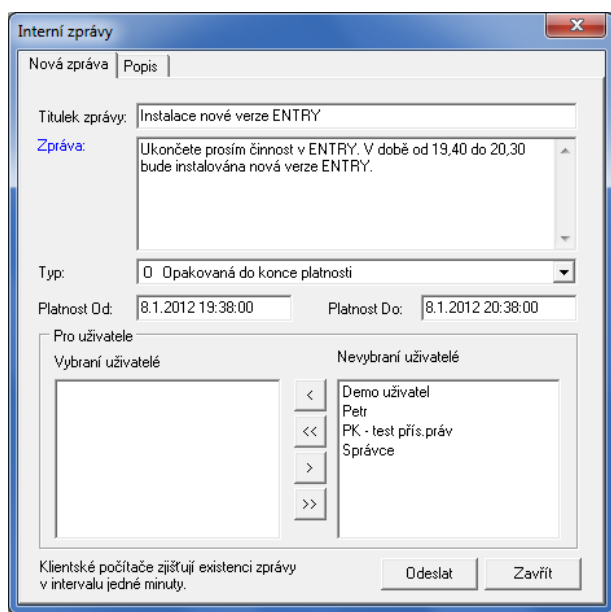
Interní zprávy

Nová zpráva | Popis

Titulek zprávy: Instalace nové verze ENTRY

Zpráva: Ukončete prosím činnost v ENTRY. V době od 19,40 do 20,30 bude instalována nová verze ENTRY.

Typ: 0 Opakovaná do konce platnosti

Platnost Od: 8.1.2012 19:38:00

Platnost Do: 8.1.2012 20:38:00

Pro uživatele

Vybraní uživatelé

Nevybraní uživatelé

Demo uživatel
Petr
PK - test přís.práv
Správce

<

<<

>

>>

Klientské počítače zjišťují existenci zprávy v intervalu jedné minuty.

Odeslat

Zavřít